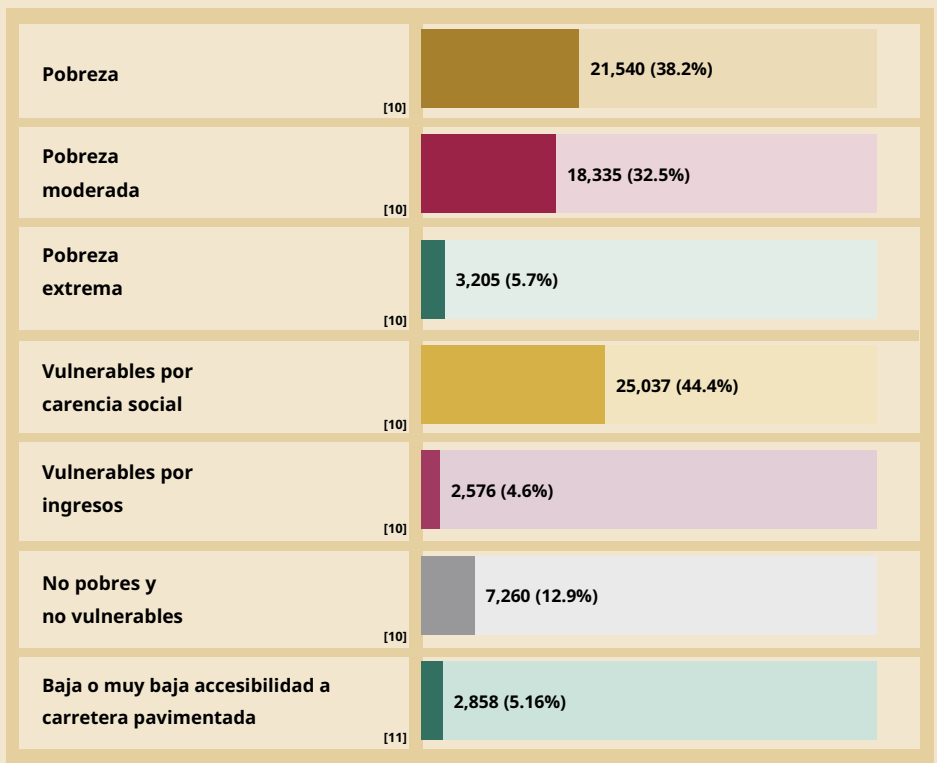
| | |
|---|---|
| Pobreza [10] | 21,540 (38.2%) |
| Pobreza moderada [10] | 18,335 (32.5%) |
| Pobreza extrema [10] | 3,205 (5.7%) |
| Vulnerables por carencia social [10] | 25,037 (44.4%) |
| Vulnerables por ingresos [10] | 2,576 (4.6%) |
| No pobres y no vulnerables [10] | 7,260 (12.9%) |
| Baja o muy baja accesibilidad a carretera pavimentada [11] | 2,858 (5.16%) |